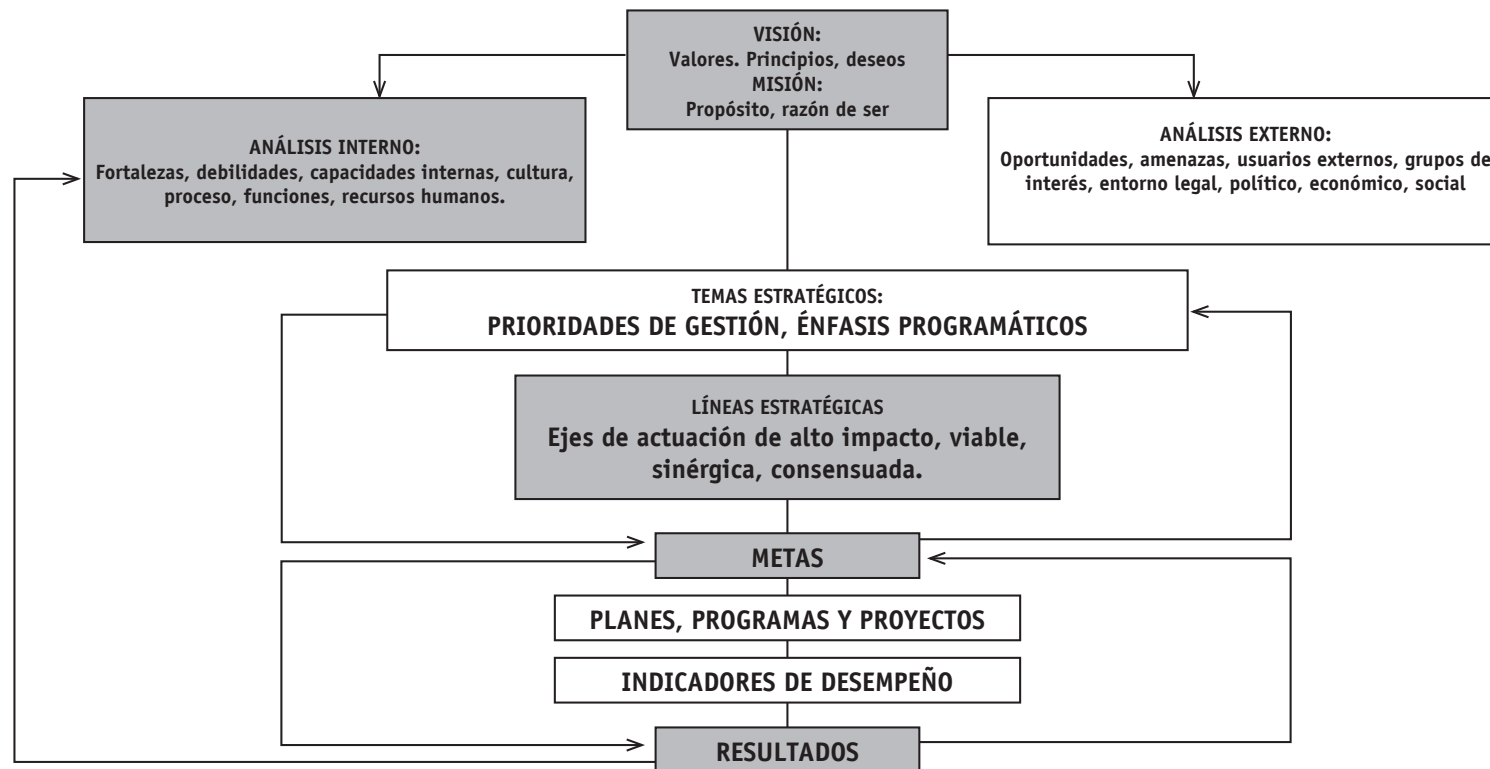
VISIÓN:
Valores. Principios, deseos
MISIÓN:
Propósito, razón de ser

ANÁLISIS INTERNO:
Fortalezas, debilidades, capacidades internas, cultura, proceso, funciones, recursos humanos.

ANÁLISIS EXTERNO:
Oportunidades, amenazas, usuarios externos, grupos de interés, entorno legal, político, económico, social

TEMAS ESTRATÉGICOS:
PRIORIDADES DE GESTIÓN, ÉNFASIS PROGRAMÁTICOS

LÍNEAS ESTRATÉGICAS
Ejes de actuación de alto impacto, viable, sinérgica, consensuada.

METAS

PLANES, PROGRAMAS Y PROYECTOS

INDICADORES DE DESEMPEÑO

RESULTADOS